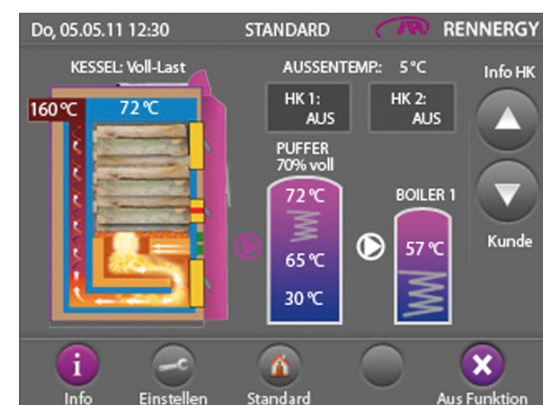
Do, 05.05.11 12:30 STANDARD RENNERGY

KESSEL: Voll-Last

160 °C 72 °C

AUSSENTEMP.: 5 °C

HK 1: AUS

HK 2: AUS

Info HK

PUFFER 70% voll

72 °C

65 °C

30 °C

BOILER 1

57 °C

Kunde

Info Einstellen Standard Aus Funktion